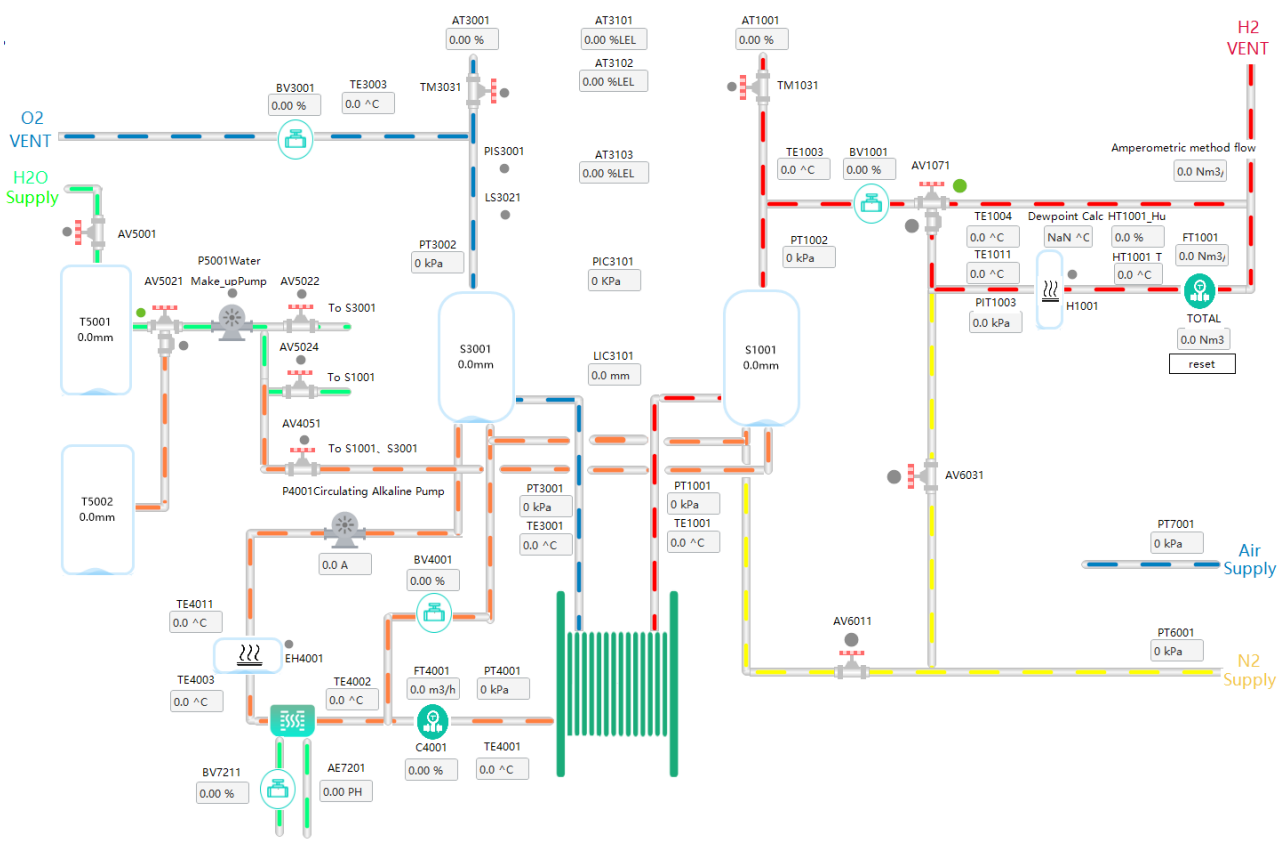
AT3001
0.00 %

AT3101
0.00 %LEL

AT1001
0.00 %

H2
VENT

AT3102
0.00 %LEL

TM3031

TM1031

BV3001
0.00 %

TE3003
0.0 ^C

O2
VENT

PIS3001

AT3103
0.00 %LEL

Amperometric method flow
0.0 Nm3/

TE1003
0.0 ^C

BV1001
0.00 %

AV1071

H2O
Supply

LS3021

TE1004
0.0 ^C

Dewpoint Calc
NaN ^C

HT1001_Hu
0.0 %

AV5001

PT3002
0 kPa

PIC3101
0 KPa

PT1002
0 kPa

FT1001
0.0 Nm3/

TE1011
0.0 ^C

HT1001_T
0.0 ^C

P5001Water
Make_upPump

AV5021

AV5022

To S3001

PIT1003
0.0 kPa

H1001

TOTAL
0.0 Nm3
reset

T5001
0.0mm

S3001
0.0mm

S1001
0.0mm

AV5024

To S1001

LIC3101
0.0 mm

AV4051

To S1001、S3001

AV6031

T5002
0.0mm

P4001Circulating Alkaline Pump

PT3001
0 kPa

PT1001
0 kPa

TE3001
0.0 ^C

TE1001
0.0 ^C

PT7001
0 kPa

Air
Supply

0.0 A

BV4001
0.00 %

TE4011
0.0 ^C

AV6011

PT6001
0 kPa

N2
Supply

EH4001

TE4003
0.0 ^C

TE4002
0.0 ^C

FT4001
0.0 m3/h

PT4001
0 kPa

C4001
0.00 %

TE4001
0.0 ^C

BV7211
0.00 %

AE7201
0.00 PH